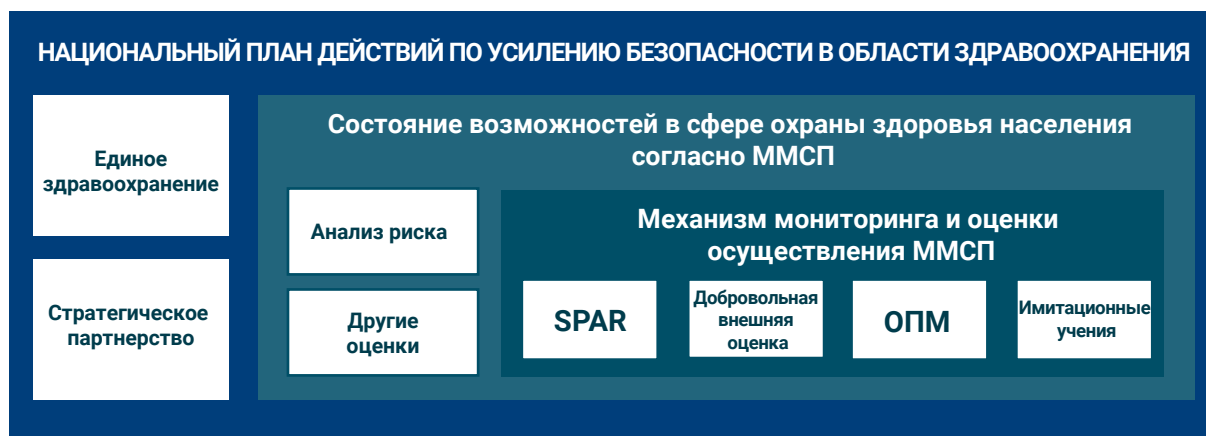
НАЦИОНАЛЬНЫЙ ПЛАН ДЕЙСТВИЙ ПО УСИЛЕНИЮ БЕЗОПАСНОСТИ В ОБЛАСТИ ЗДРАВООХРАНЕНИЯ

Единое здравоохранение

Стратегическое партнерство

Состояние возможностей в сфере охраны здоровья населения согласно ММСП

Анализ риска

Другие оценки

Механизм мониторинга и оценки осуществления ММСП

SPAR

Добровольная внешняя оценка

ОПМ

Имитационные учения